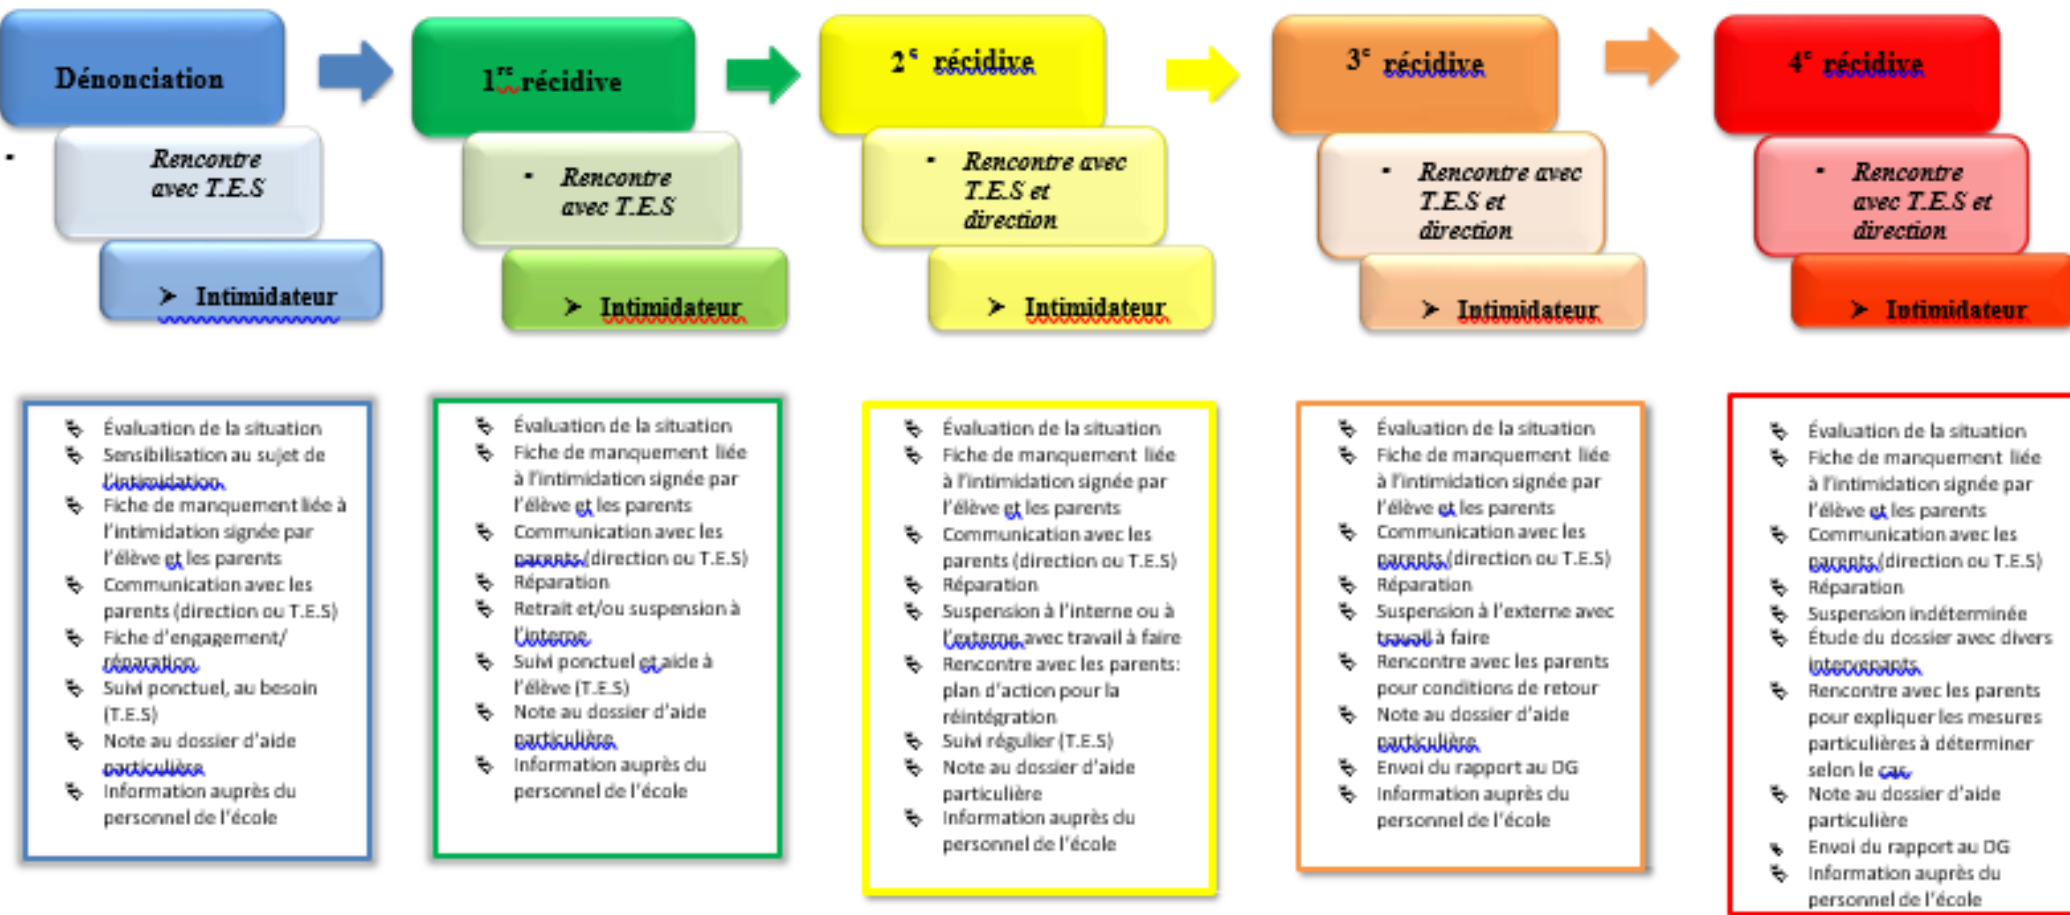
Dénonciation

Rencontre avec T.E.S

Intimidateur

1re récidive

Rencontre avec T.E.S

Intimidateur

2e récidive

Rencontre avec T.E.S et direction

Intimidateur

3e récidive

Rencontre avec T.E.S et direction

Intimidateur

4e récidive

Rencontre avec T.E.S et direction

Intimidateur

Évaluation de la situation
Sensibilisation au sujet de l'intimidation
Fiche de manquement liée à l'intimidation signée par l'élève et les parents
Communication avec les parents (direction ou T.E.S)
Fiche d'engagement/ réparation
Suivi ponctuel, au besoin (T.E.S)
Note au dossier d'aide particulière
Information auprès du personnel de l'école

Évaluation de la situation
Fiche de manquement liée à l'intimidation signée par l'élève et les parents
Communication avec les parents (direction ou T.E.S)
Réparation
Retrait et/ou suspension à l'interne
Suivi ponctuel et aide à l'élève (T.E.S)
Note au dossier d'aide particulière
Information auprès du personnel de l'école

Évaluation de la situation
Fiche de manquement liée à l'intimidation signée par l'élève et les parents
Communication avec les parents (direction ou T.E.S)
Réparation
Suspension à l'interne ou à l'externe avec travail à faire
Rencontre avec les parents: plan d'action pour la réintégration
Suivi régulier (T.E.S)
Note au dossier d'aide particulière
Information auprès du personnel de l'école

Évaluation de la situation
Fiche de manquement liée à l'intimidation signée par l'élève et les parents
Communication avec les parents (direction ou T.E.S)
Réparation
Suspension à l'externe avec travail à faire
Rencontre avec les parents pour conditions de retour
Note au dossier d'aide particulière
Envoi du rapport au DG
Information auprès du personnel de l'école

Évaluation de la situation
Fiche de manquement liée à l'intimidation signée par l'élève et les parents
Communication avec les parents (direction ou T.E.S)
Réparation
Suspension indéterminée
Étude du dossier avec divers intervenants
Rencontre avec les parents pour expliquer les mesures particulières à déterminer selon le cas
Note au dossier d'aide particulière
Envoi du rapport au DG
Information auprès du personnel de l'école